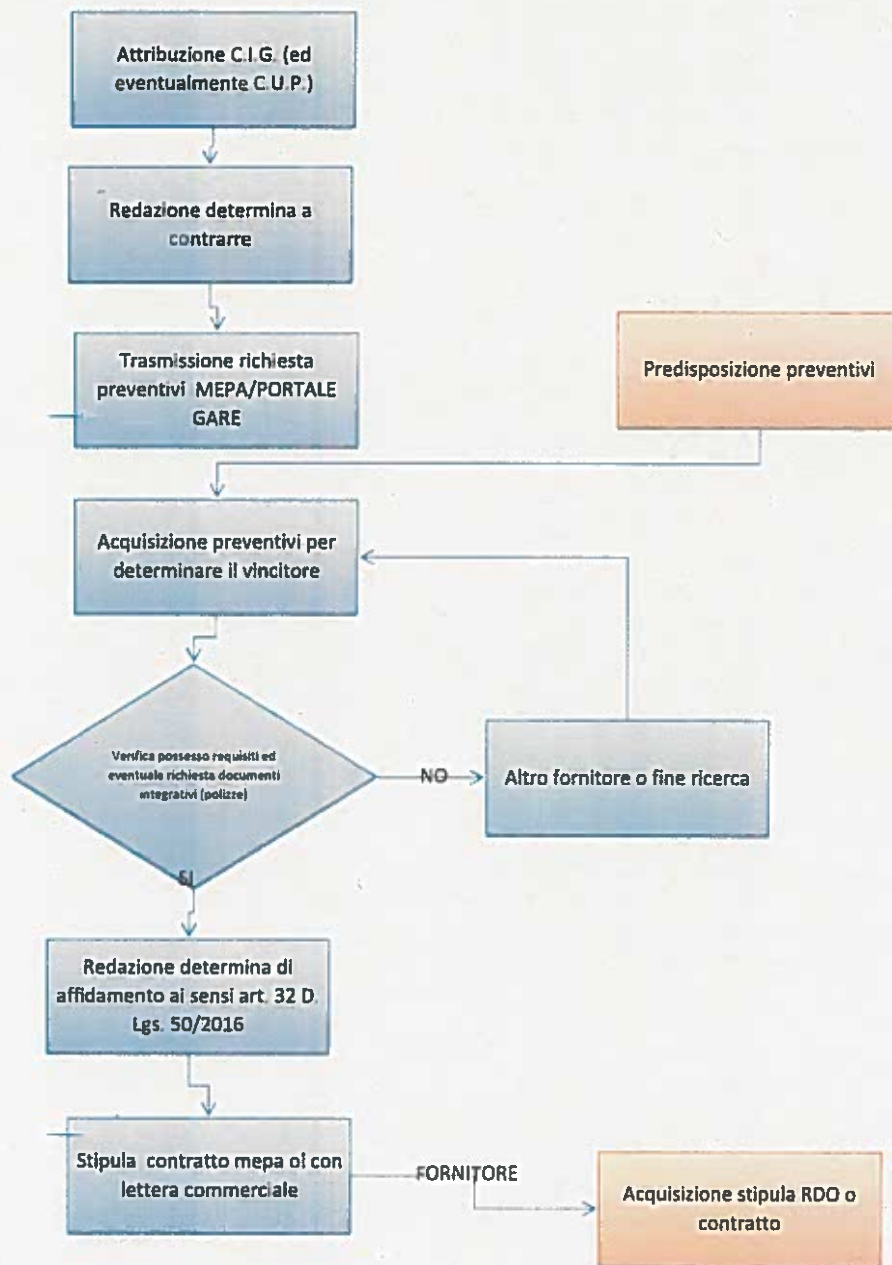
Attribuzione C.I.G. (ed eventualmente C.U.P.)

Redazione determina a contrarre

Trasmissione richiesta preventivi MEPA/PORTALE GARE

Predisposizione preventivi

Acquisizione preventivi per determinare il vincitore

Verifica possesso requisiti ed eventuale richiesta documenti integrativi (polizze)

NO

Altro fornitore o fine ricerca

SI

Redazione determina di affidamento ai sensi art. 32 D. Lgs. 50/2016

Stipula contratto mepa o con lettera commerciale

FORNITORE

Acquisizione stipula RDO o contratto